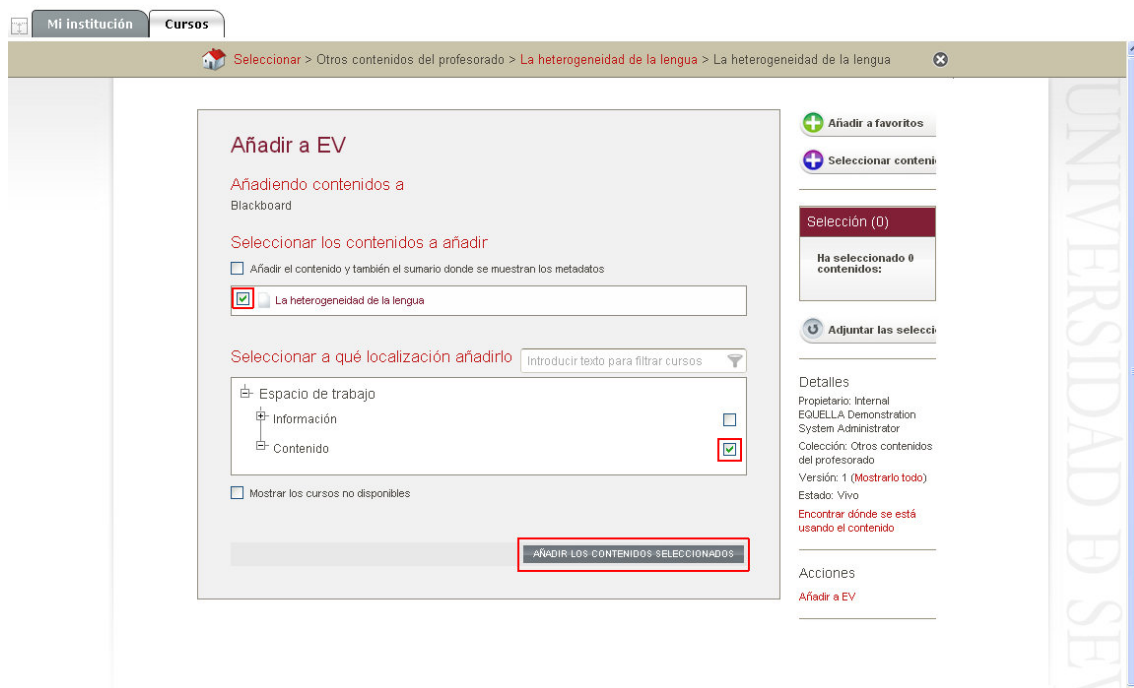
Mi institución | Cursos

Seleccionar > Otros contenidos del profesorado > La heterogeneidad de la lengua > La heterogeneidad de la lengua

Añadir a EV

Añadiendo contenidos a
Blackboard

Seleccionar los contenidos a añadir

Añadir el contenido y también el sumario donde se muestran los metadatos

La heterogeneidad de la lengua

Seleccionar a qué localización añadirlo
Introducir texto para filtrar cursos

Espacio de trabajo
Información
Contenido

Mostrar los cursos no disponibles

AÑADIR LOS CONTENIDOS SELECCIONADOS

Añadir a favoritos
Seleccionar conteni

Selección (0)
Ha seleccionado 0 contenidos:

Adjuntar las selecci

Detalles
Propietario: Internal EQUELLA Demonstration System Administrator
Colección: Otros contenidos del profesorado
Versión: 1 (Mostrarlo todo)
Estado: Vivo
Encontrar dónde se está usando el contenido

Acciones
Añadir a EV

UNIVERSIDAD DE SE